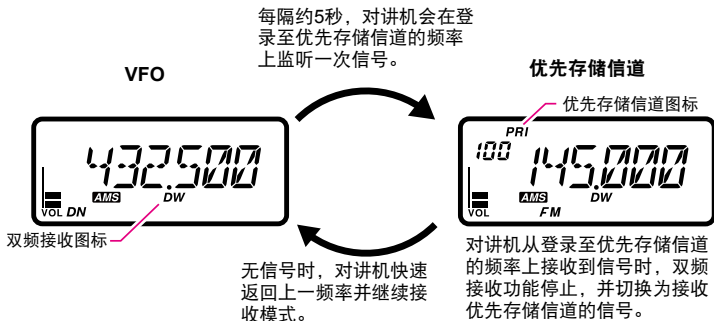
每隔约5秒，对讲机会在登录至优先存储信道的频率上监听一次信号。

VFO

432.500

AMS DW

VOL DN

双频接收图标

优先存储信道

优先存储信道图标

PRI

100

145.000

AMS DW

VOL FM

对讲机从登录至优先存储信道的频率上接收到信号时，双频接收功能停止，并切换为接收优先存储信道的信号。

无信号时，对讲机快速返回上一频率并继续接收模式。